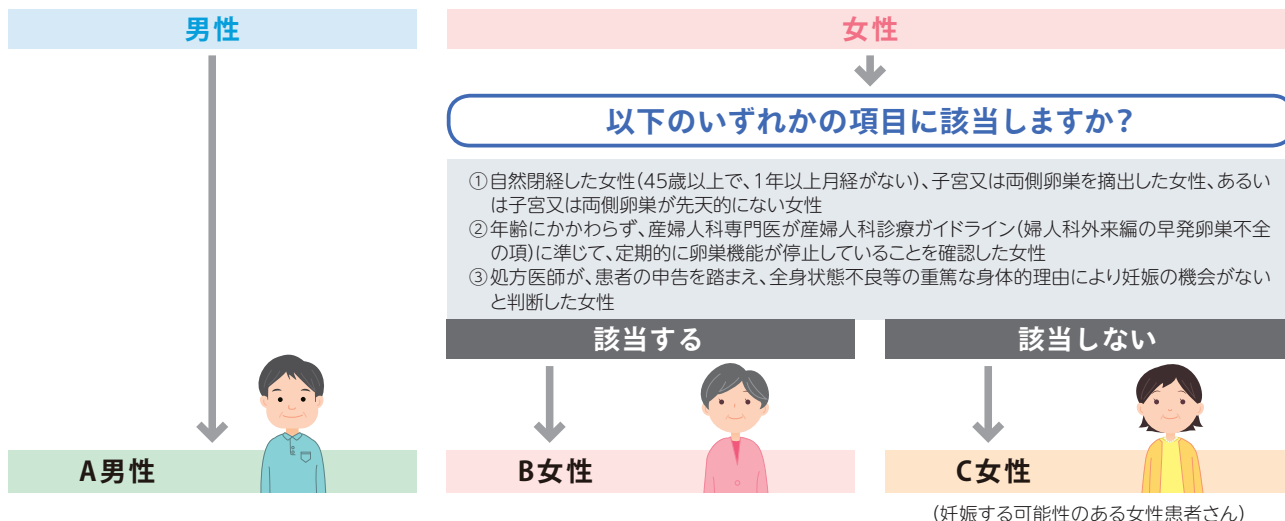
男性

女性

以下のいずれかの項目に該当しますか？

①自然閉経した女性（45歳以上で、1年以上月経がない）、子宮又は両側卵巣を摘出した女性、あるいは子宮又は両側卵巣が先天的にない女性
②年齢にかかわらず、産婦人科専門医が産婦人科診療ガイドライン（婦人科外来編の早発卵巣不全の項）に準じて、定期的に卵巣機能が停止していることを確認した女性
③処方医師が、患者の申告を踏まえ、全身状態不良等の重篤な身体的理由により妊娠の機会がないと判断した女性

該当する

該当しない

A男性

B女性

C女性

（妊娠する可能性のある女性患者さん）